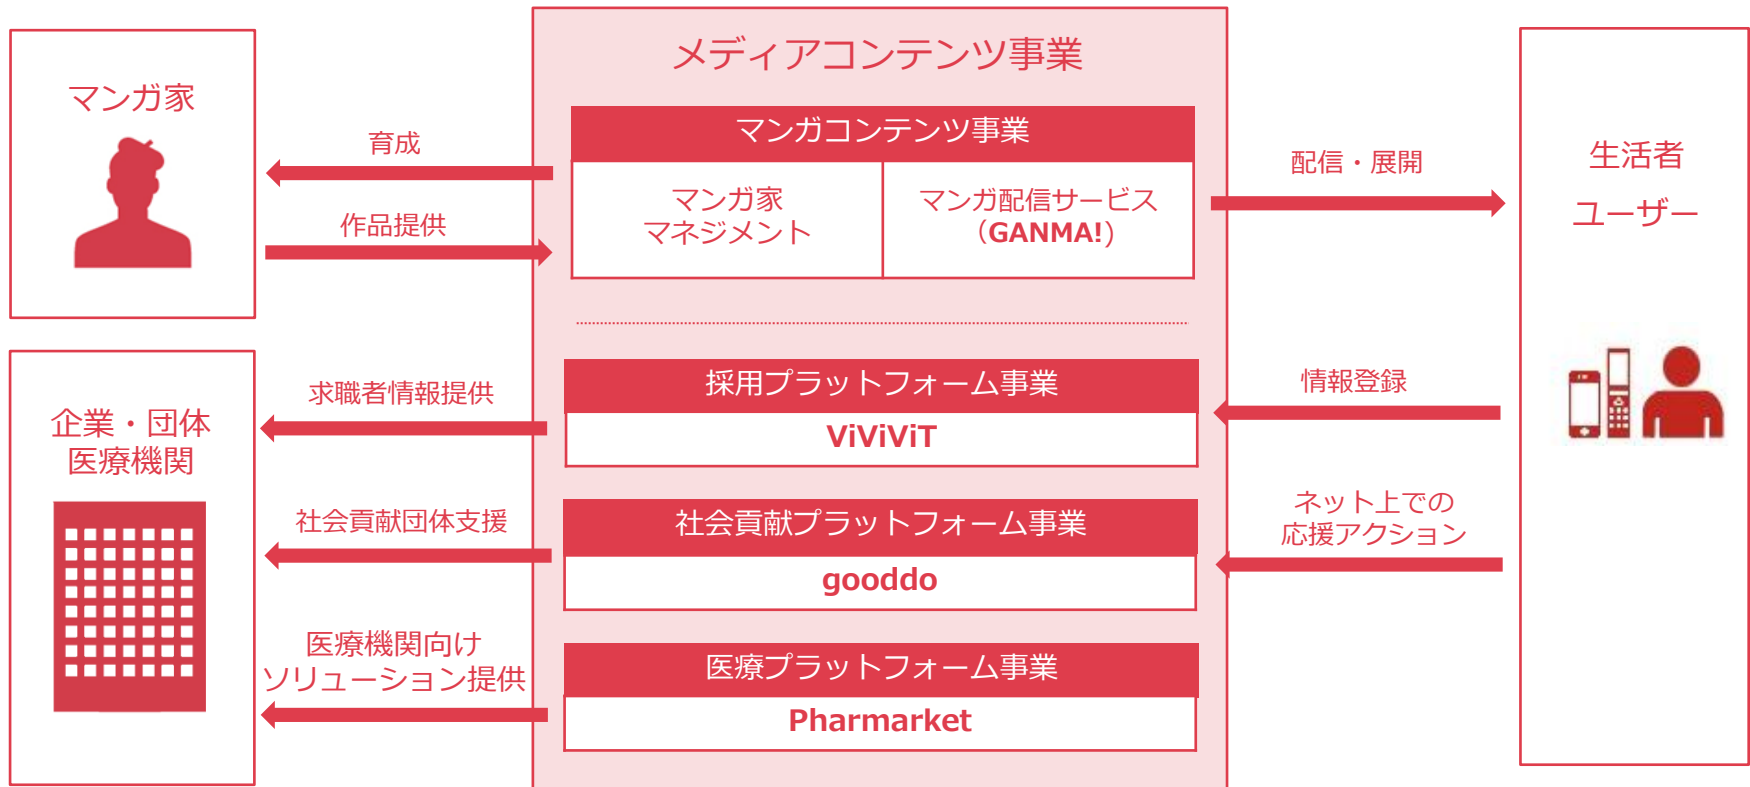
マンガ家

育成

作品提供

企業・団体
医療機関

求職者情報提供

社会貢献団体支援

医療機関向け
ソリューション提供

メディアコンテンツ事業

マンガコンテンツ事業

マンガ家
マネジメント

マンガ配信サービス
（GANMA!）

採用プラットフォーム事業

ViViViT

社会貢献プラットフォーム事業

gooddo

医療プラットフォーム事業

Pharmarket

配信・展開

情報登録

ネット上での
応援アクション

生活者
ユーザー